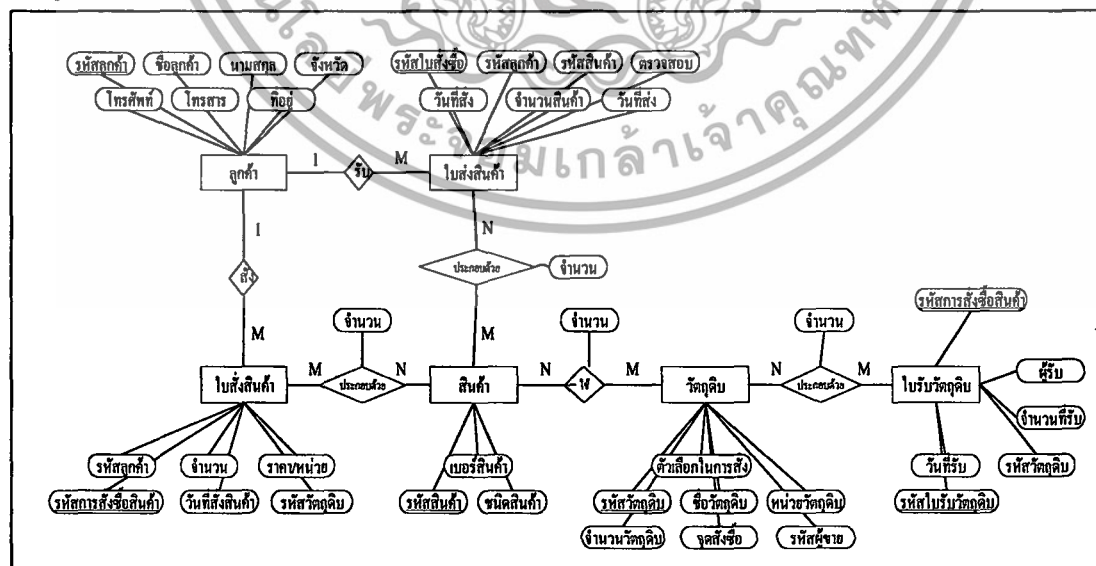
รหัสลูกค้า
ชื่อลูกค้า
นามสกุล
จังหวัด
โทรศัพท์
โทรสาร
ที่อยู่
รหัสใบสั่งซื้อ
รหัสลูกค้า
รหัสสินค้า
ตรวจสอบ
วันที่สั่ง
จำนวนสินค้า
วันที่ส่ง
ลูกค้า
1
รับ
M
ใบส่งสินค้า
N
1
ประกอบด้วย
จำนวน
สั่ง
M
M
จำนวน
จำนวน
จำนวน
รหัสการสั่งซื้อสินค้า
M
N
N
M
N
M
ใบสั่งสินค้า
ประกอบด้วย
สินค้า
ใช้
วัตถุดิบ
ประกอบด้วย
ใบรับวัตถุดิบ
ผู้รับ
จำนวนที่รับ
เบอร์สินค้า
ตัวเลือกในการสั่ง
วันที่รับ
รหัสวัตถุดิบ
รหัสลูกค้า
จำนวน
ราคาหน่วย
รหัสการสั่งซื้อสินค้า
วันที่สั่งสินค้า
รหัสวัตถุดิบ
รหัสสินค้า
ชนิดสินค้า
รหัสวัตถุดิบ
ชื่อวัตถุดิบ
หน่วยวัตถุดิบ
รหัสใบรับวัตถุดิบ
จำนวนวัตถุดิบ
จุดสั่งซื้อ
รหัสผู้ขาย
มหาวิทยาลัยเทคโนโลยีพระจอมเกล้าเจ้าคุณทหาร